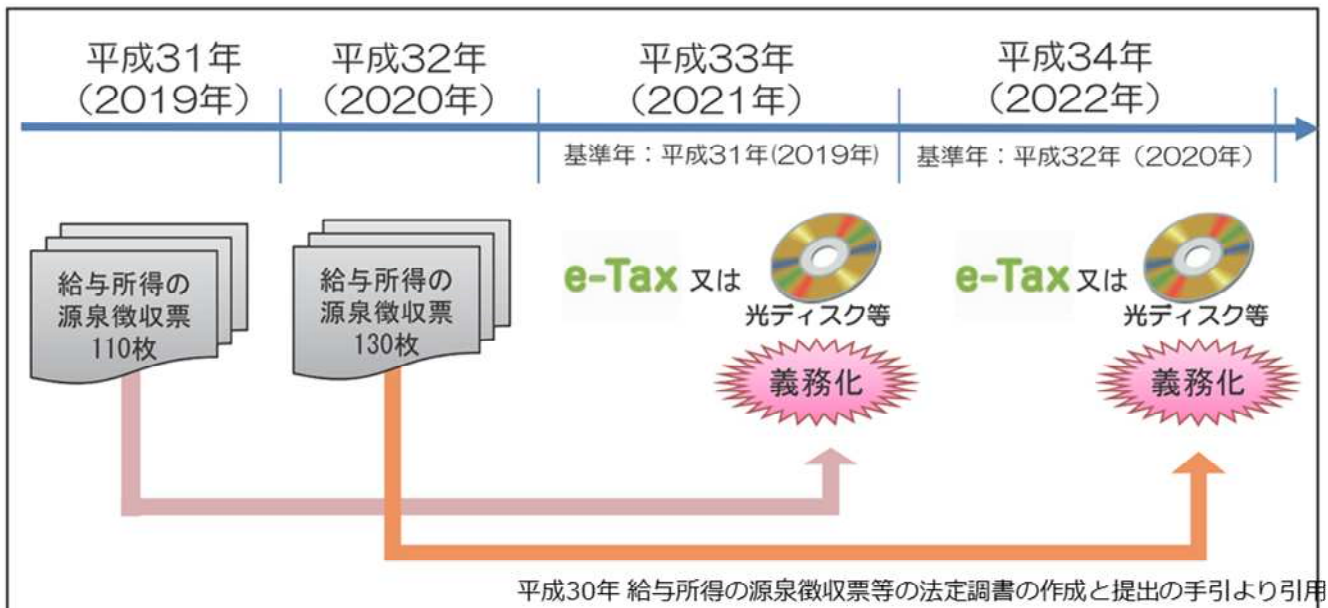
平成31年
（2019年）

平成32年
（2020年）

平成33年
（2021年）

平成34年
（2022年）

基準年：平成31年(2019年)

基準年：平成32年（2020年）

給与所得の
源泉徴収票
110枚

給与所得の
源泉徴収票
130枚

e-Tax 又は 光ディスク等

義務化

e-Tax 又は 光ディスク等

義務化

平成30年 給与所得の源泉徴収票等の法定調書の作成と提出の手引より引用